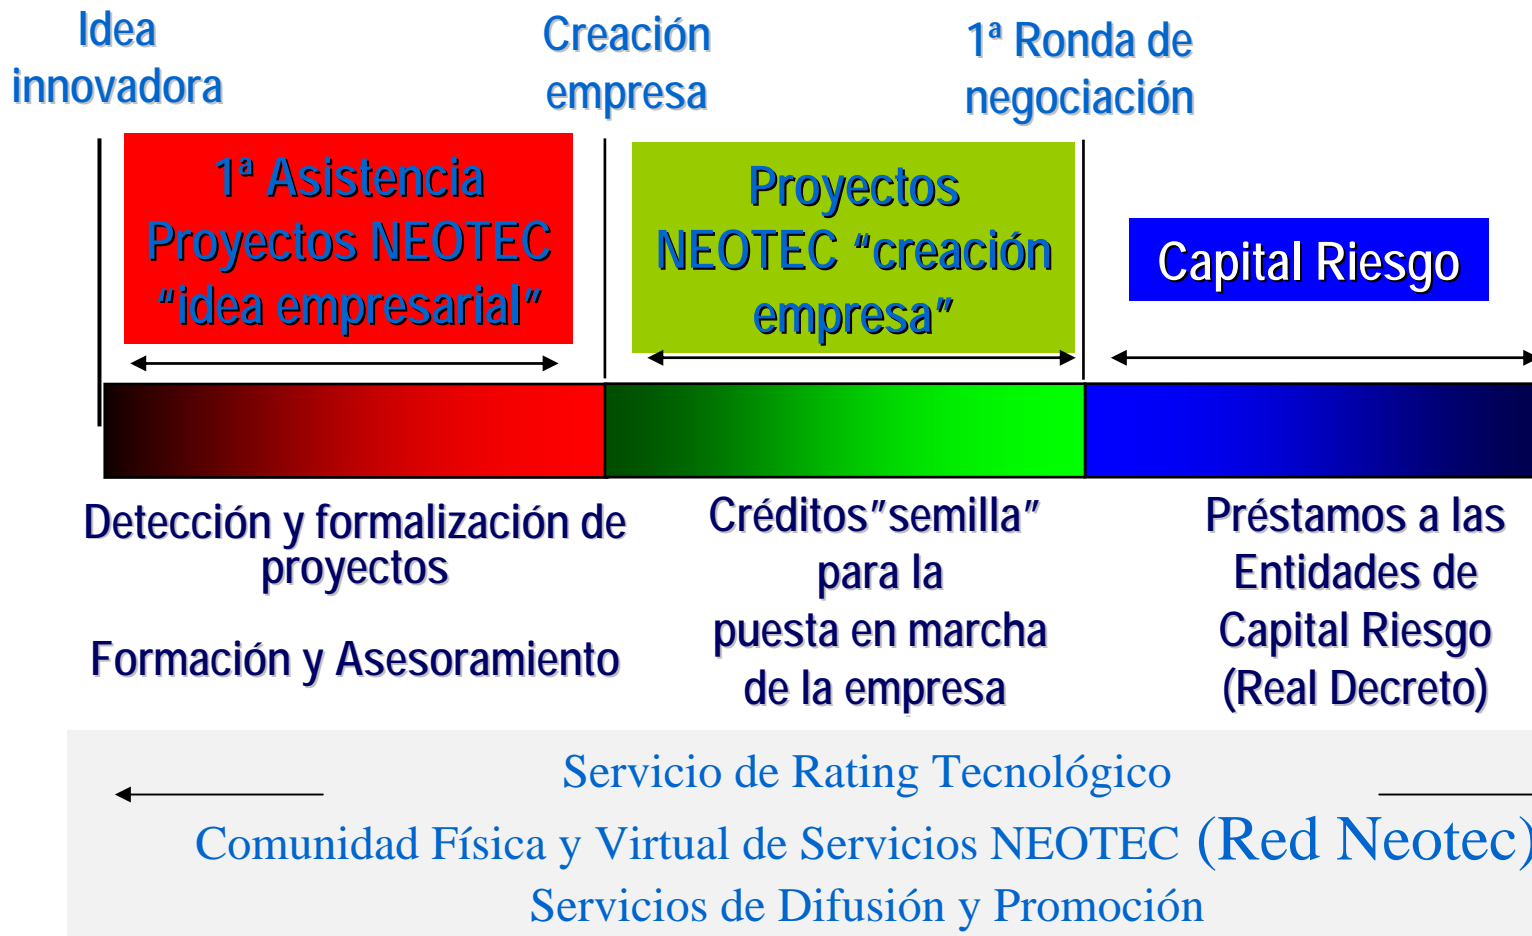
Idea innovadora

Creación empresa

1ª Ronda de negociación

1ª Asistencia Proyectos NEOTEC "idea empresarial"

Proyectos NEOTEC "creación empresa"

Capital Riesgo

Detección y formalización de proyectos

Formación y Asesoramiento

Créditos"semilla" para la puesta en marcha de la empresa

Préstamos a las Entidades de Capital Riesgo (Real Decreto)

Servicio de Rating Tecnológico

Comunidad Física y Virtual de Servicios NEOTEC (Red Neotec)

Servicios de Difusión y Promoción